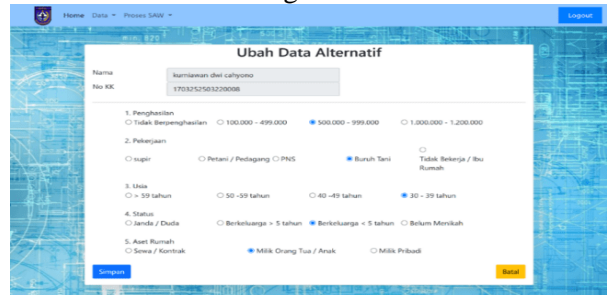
Home Data ▾ Proses SAW ▾

Logout

Ubah Data Alternatif

Nama kurniawan dwi cahyono

No KK 1703252503220008

1. Penghasilan
Tidak Berpenghasilan 100.000 - 499.000 500.000 - 999.000 1.000.000 - 1.200.000

2. Pekerjaan
supir Petani / Pedagang PNS Buruh Tani Tidak Bekerja / Ibu Rumah

3. Usia
> 59 tahun 50 -59 tahun 40 -49 tahun 30 - 39 tahun

4. Status
Janda / Duda Berkeluarga > 5 tahun Berkeluarga < 5 tahun Belum Menikah

5. Aset Rumah
Sewa / Kontrak Milik Orang Tua / Anak Milik Pribadi

Simpan

Batal